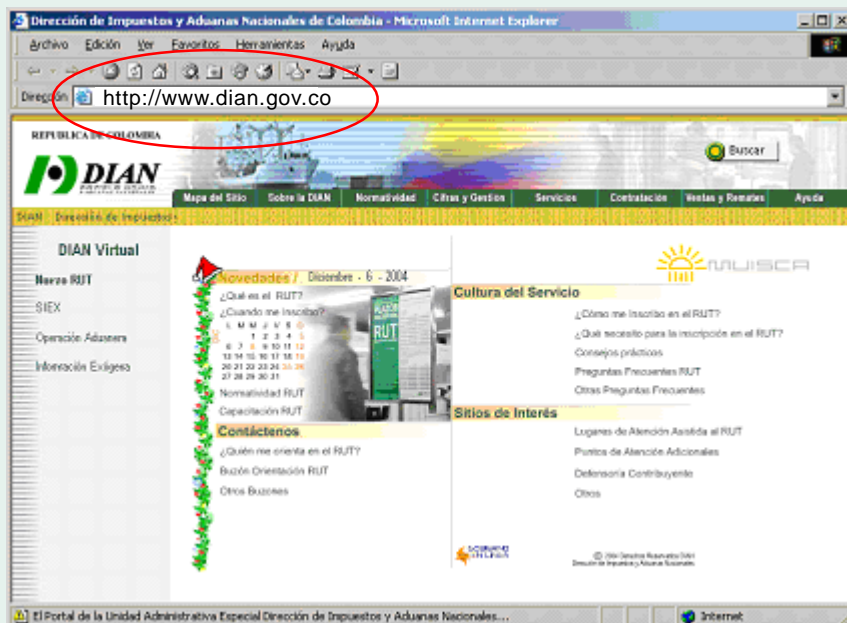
Dirección de Impuestos y Aduanas Nacionales de Colombia - Microsoft Internet Explorer

Archivo Edición Ver Favoritos Herramientas Ayuda

Dirección http://www.dian.gov.co

REPUBLICA DE COLOMBIA

DIAN

Buscar

Mapa del Sitio | Sobre la DIAN | Normatividad | Cifras y Gestion | Servicios | Contratación | Ventas y Remates | Ayuda

DIAN Dirección de Impuestos

DIAN Virtual

Nuevo RUT

SIEX

Operación Aduanera

Información Exógena

MUISCA

Novedades / Diciembre - 6 - 2004

¿Qué es el RUT?

¿Cuando me Inscribo?

| L | M | M | J | V | S | D |
|---|---|---|---|---|---|---|
| | | 1 | 2 | 3 | 4 | 5 |
| 6 | 7 | 8 | 9 | 10 | 11 | 12 |
| 13 | 14 | 15 | 16 | 17 | 18 | 19 |
| 20 | 21 | 22 | 23 | 24 | 25 | 26 |
| 27 | 28 | 29 | 30 | 31 | | |

Normatividad RUT

Capacitación RUT

RUT

Contáctenos

¿Quién me orienta en el RUT?

Buzón Orientación RUT

Otros Buzones

Cultura del Servicio

¿Cómo me Inscribo en el RUT?

¿Qué necesito para la inscripción en el RUT?

Consejos prácticos

Preguntas Frecuentes RUT

Otras Preguntas Frecuentes

Sitios de Interés

Lugares de Atención Asistida al RUT

Puntos de Atención Adicionales

Defensoría Contribuyente

Otros

GOBIERNO EN LINEA

© 2004 Derechos Reservados DIAN Dirección de Impuestos y Aduanas Nacionales

El Portal de la Unidad Administrativa Especial Dirección de Impuestos y Aduanas Nacionales...

Internet